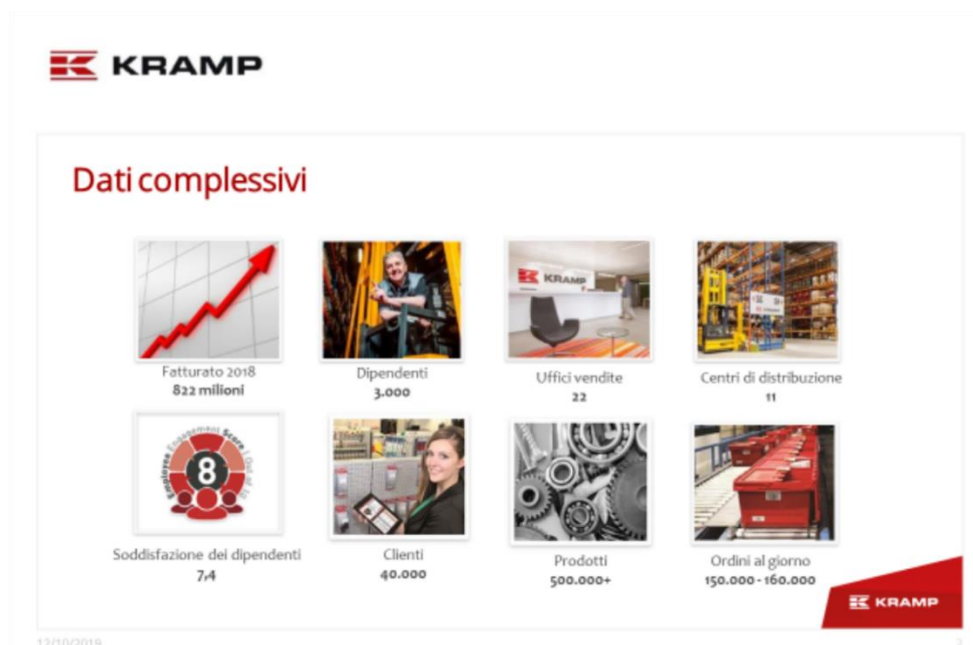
KRAMP

Dati complessivi

Fatturato 2018
822 milioni

Dipendenti
3.000

KRAMP

Uffici vendite
22

Centri di distribuzione
11

8
Employee Engagement Score

Soddisfazione dei dipendenti
7,4

Clienti
40.000

Prodotti
500.000+

Ordini al giorno
150.000 - 160.000

KRAMP

12/10/2019

2